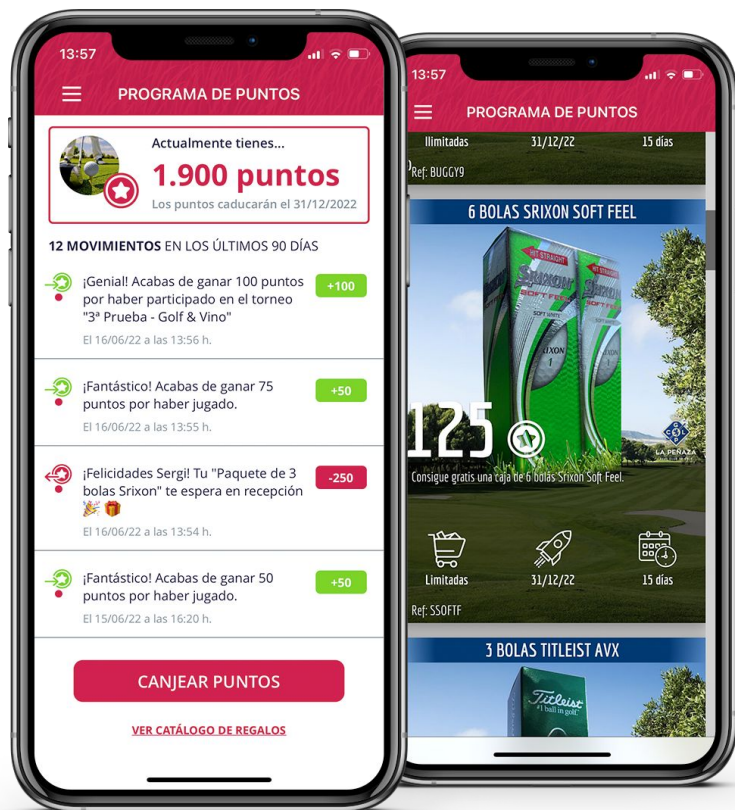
13:57

PROGRAMA DE PUNTOS

Actualmente tienes...
1.900 puntos
Los puntos caducarán el 31/12/2022

12 MOVIMIENTOS EN LOS ÚLTIMOS 90 DÍAS

¡Genial! Acabas de ganar 100 puntos por haber participado en el torneo "3ª Prueba - Golf & Vino"
El 16/06/22 a las 13:56 h.
+100

¡Fantástico! Acabas de ganar 75 puntos por haber jugado.
El 16/06/22 a las 13:55 h.
+50

¡Felicidades Sergi! Tu "Paquete de 3 bolas Srixon" te espera en recepción 🎉 🎁
El 16/06/22 a las 13:54 h.
-250

¡Fantástico! Acabas de ganar 50 puntos por haber jugado.
El 15/06/22 a las 16:20 h.
+50

CANJEAR PUNTOS

VER CATÁLOGO DE REGALOS

13:57

PROGRAMA DE PUNTOS

Ilimitadas 31/12/22 15 días
Ref: BUGGY9

6 BOLAS SRIXON SOFT FEEL

HIT STRAIGHT Srixon SOFT FEEL SOFT WHITE SRIXON

125

LA PEÑAZA

Consigue gratis una caja de 6 bolas Srixon Soft Feel.

Ilimitadas 31/12/22 15 días
Ref: SSOFTF

3 BOLAS TITLEIST AVX

Titleist #1 ball in golf